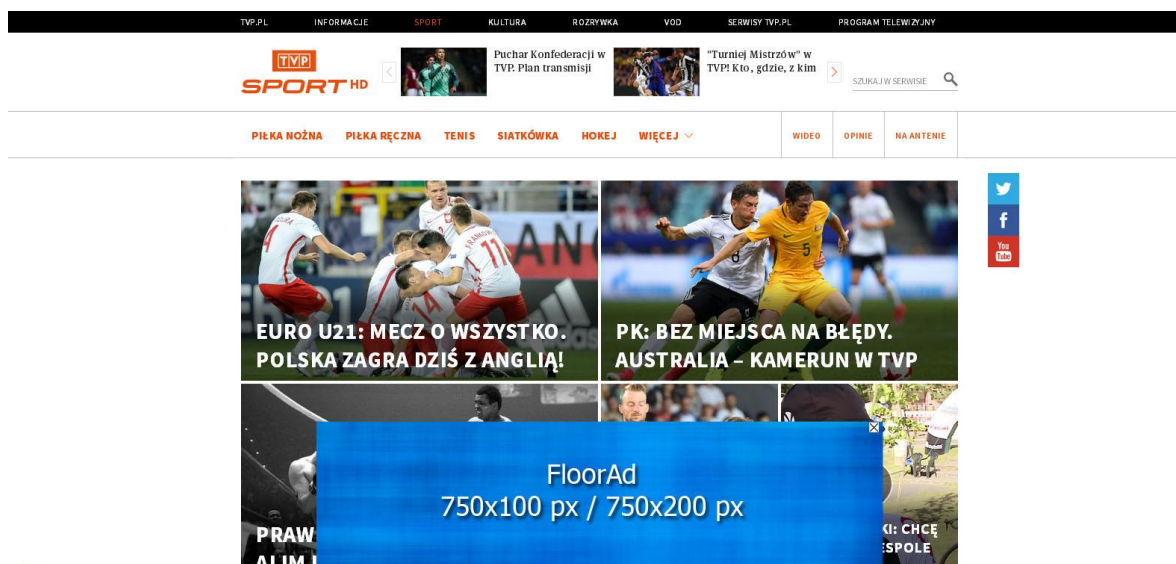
TVP.PL INFORMACJE SPORT KULTURA ROZRYWKA VOD SERWISY TVP.PL PROGRAM TELEWIZYJNY

TVP SPORT HD

Puchar Konfederacji w TVP. Plan transmisji

"Turniej Mistrzów" w TVP! Kto, gdzie, z kim

SZUKAJ W SERWISIE

PIŁKA NOŻNA PIŁKA RĘCZNA TENIS SIATKÓWKA HOKEJ WIĘCEJ

WIDEO OPINIE NA ANTENIE

EURO U21: MECZ O WSZYSTKO. POLSKA ZAGRA DZIŚ Z ANGLIĄ!

PK: BEZ MIEJSCA NA BŁĘDY. AUSTRALIA – KAMERUN W TVP

PRAW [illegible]

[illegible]KI: CHCĘ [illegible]ESPOLE

FloorAd
750x100 px / 750x200 px